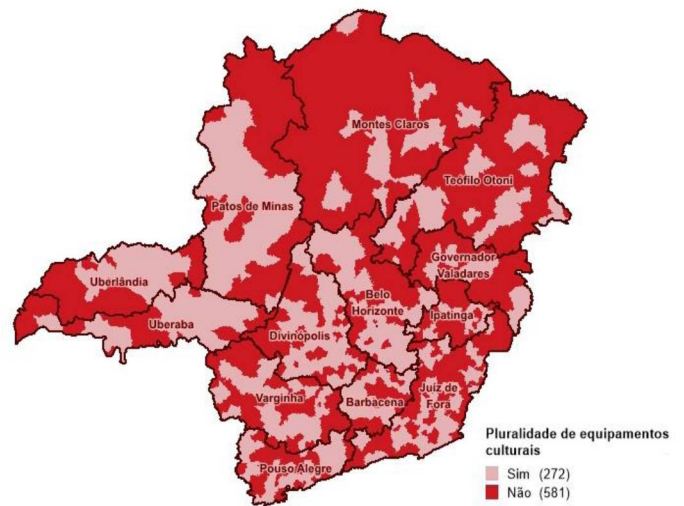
Montes Claros

Teófilo Otoni

Patos de Minas

Governador Valadares

Uberlândia

Belo Horizonte

Ipatinga

Uberaba

Divinópolis

Juiz de Fora

Varginha

Barbacena

Pouso Alegre

Pluralidade de equipamentos culturais

Sim (272)

Não (581)